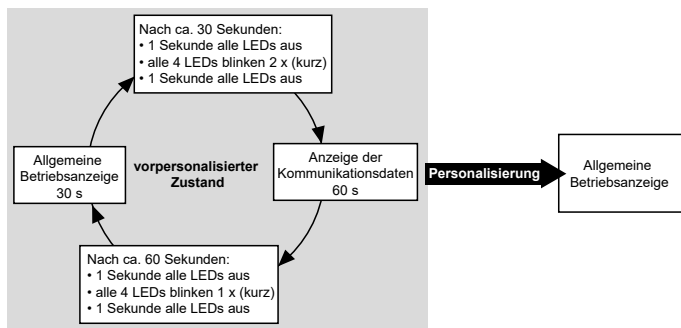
Nach ca. 30 Sekunden:
• 1 Sekunde alle LEDs aus
• alle 4 LEDs blinken 2 x (kurz)
• 1 Sekunde alle LEDs aus

Allgemeine Betriebsanzeige 30 s

vorpersonalisierter Zustand

Anzeige der Kommunikationsdaten 60 s

Personalisierung

Allgemeine Betriebsanzeige

Nach ca. 60 Sekunden:
• 1 Sekunde alle LEDs aus
• alle 4 LEDs blinken 1 x (kurz)
• 1 Sekunde alle LEDs aus